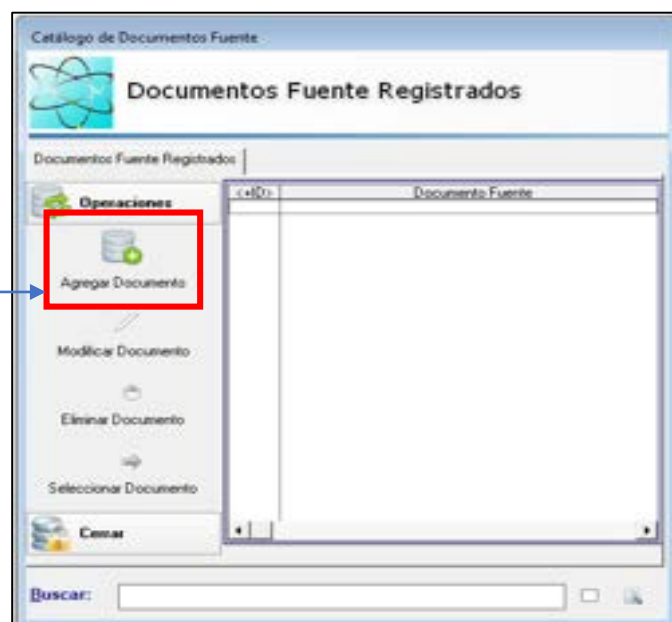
Catálogo de Documentos Fuente

Documentos Fuente Registrados

Documentos Fuente Registrados

Operaciones

Agregar Documento

Modificar Documento

Eliminar Documento

Seleccionar Documento

Cerrar

| <<ID> | Documento Fuente |
|---|---|
| | |

Buscar: